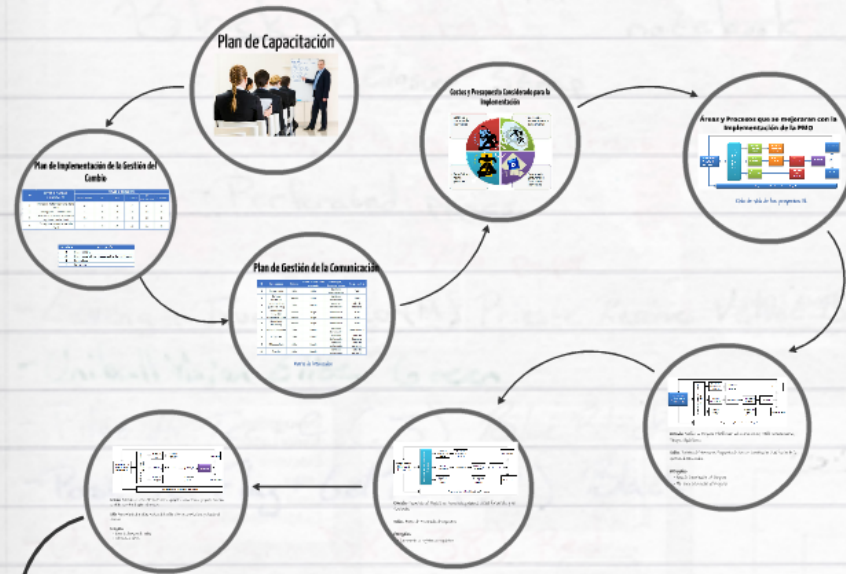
Plan de Capacitación

Costos y Presupuesto Considerado para la Implementación

Areas y Procesos que se mejoraran con la Implementación de la PMO

Ciclo de vida de los proyectos TI

Plan de Implementación de la Gestión del Cambio

Plan de Gestión de la Comunicación

Matriz de Interesados

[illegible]